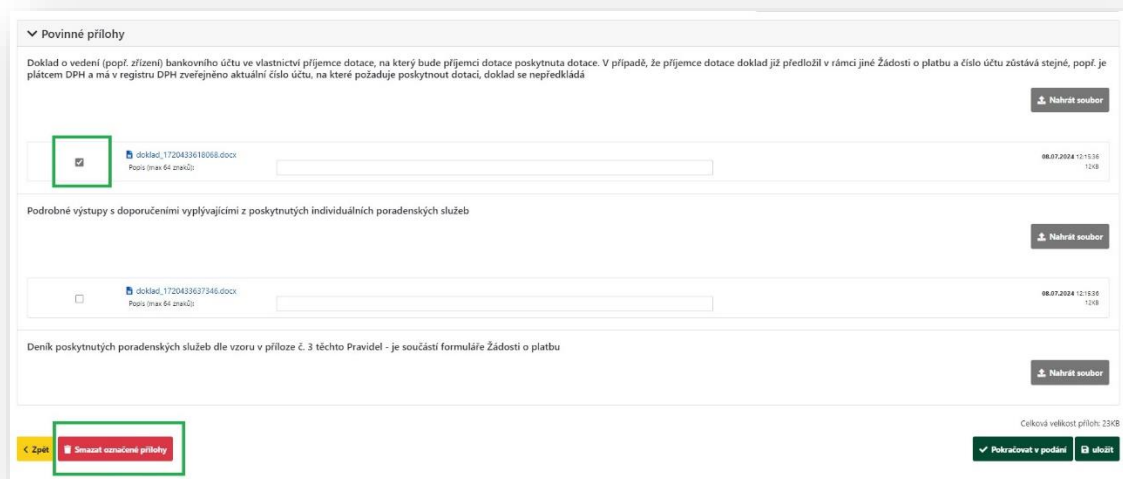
Povinné přílohy

Doklad o vedení (popř. zřízení) bankovního účtu ve vlastnictví příjemce dotace, na který bude příjemci dotace poskytnuta dotace. V případě, že příjemce dotace doklad již předložil v rámci jiné Žádosti o platbu a číslo účtu zůstává stejné, popř. je plátcem DPH a má v registru DPH zveřejněno aktuální číslo účtu, na které požaduje poskytnout dotaci, doklad se nepředkládá

Nahrát soubor

doklad_1720433618068.docx
Popis (max 64 znaků):
08.07.2024 12:13:36
12KB

Podrobné výstupy s doporučeními vyplývajícími z poskytnutých individuálních poradenských služeb

Nahrát soubor

doklad_1720433637346.docx
Popis (max 64 znaků):
08.07.2024 12:13:56
12KB

Deník poskytnutých poradenských služeb dle vzoru v příloze č. 3 těchto Pravidel - je součástí formuláře Žádosti o platbu

Nahrát soubor

Celková velikost příloh: 23KB

< Zpět
Smazat označené přílohy
Pokračovat v podání
uložit